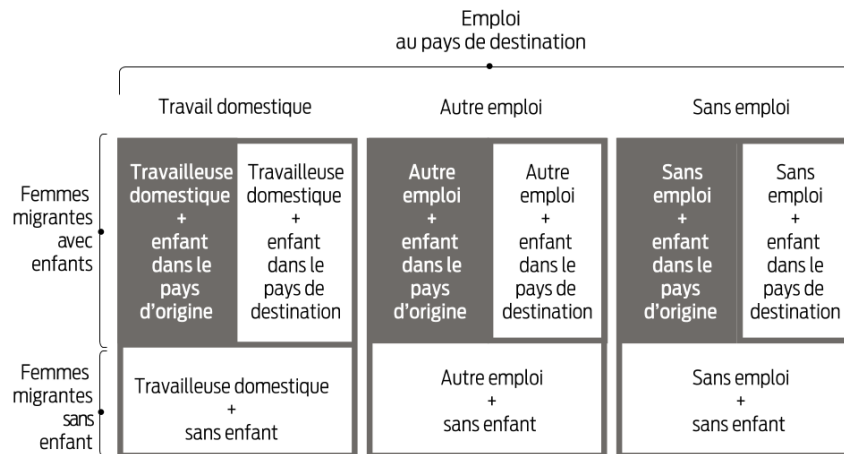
Emploi
au pays de destination

| | Travail domestique | | Autre emploi | | Sans emploi | |
|---|---|---|---|---|---|---|
| Femmes migrantes avec enfants | Travailleuse domestique + enfant dans le pays d'origine | Travailleuse domestique + enfant dans le pays de destination | Autre emploi + enfant dans le pays d'origine | Autre emploi + enfant dans le pays de destination | Sans emploi + enfant dans le pays d'origine | Sans emploi + enfant dans le pays de destination |
| Femmes migrantes sans enfant | Travailleuse domestique + sans enfant | | Autre emploi + sans enfant | | Sans emploi + sans enfant | |